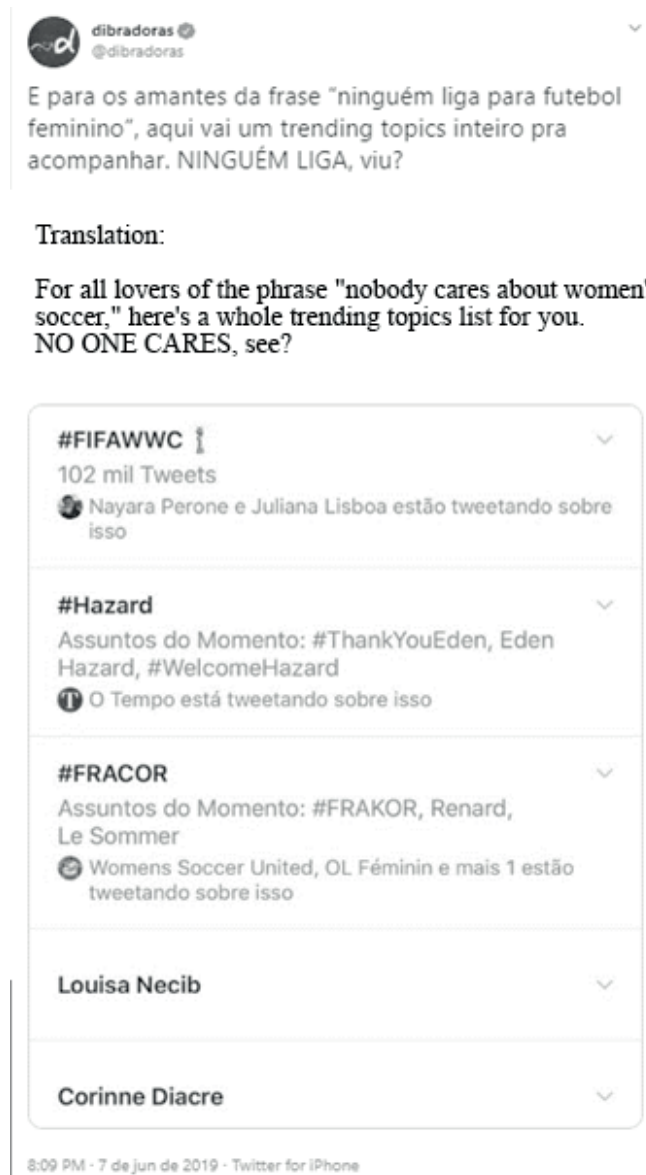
dibradoras
@dibradoras

E para os amantes da frase "ninguém liga para futebol feminino", aqui vai um trending topics inteiro pra acompanhar. NINGUÉM LIGA, viu?

Translation:

For all lovers of the phrase "nobody cares about women' soccer," here's a whole trending topics list for you. NO ONE CARES, see?

#FIFAWWC
102 mil Tweets
Nayara Perone e Juliana Lisboa estão tweetando sobre isso

#Hazard
Assuntos do Momento: #ThankYouEden, Eden Hazard, #WelcomeHazard
O Tempo está tweetando sobre isso

#FRACOR
Assuntos do Momento: #FRAKOR, Renard, Le Sommer
Womens Soccer United, OL Féminin e mais 1 estão tweetando sobre isso

Louisa Necib

Corinne Diacre

8:09 PM · 7 de jun de 2019 · Twitter for iPhone